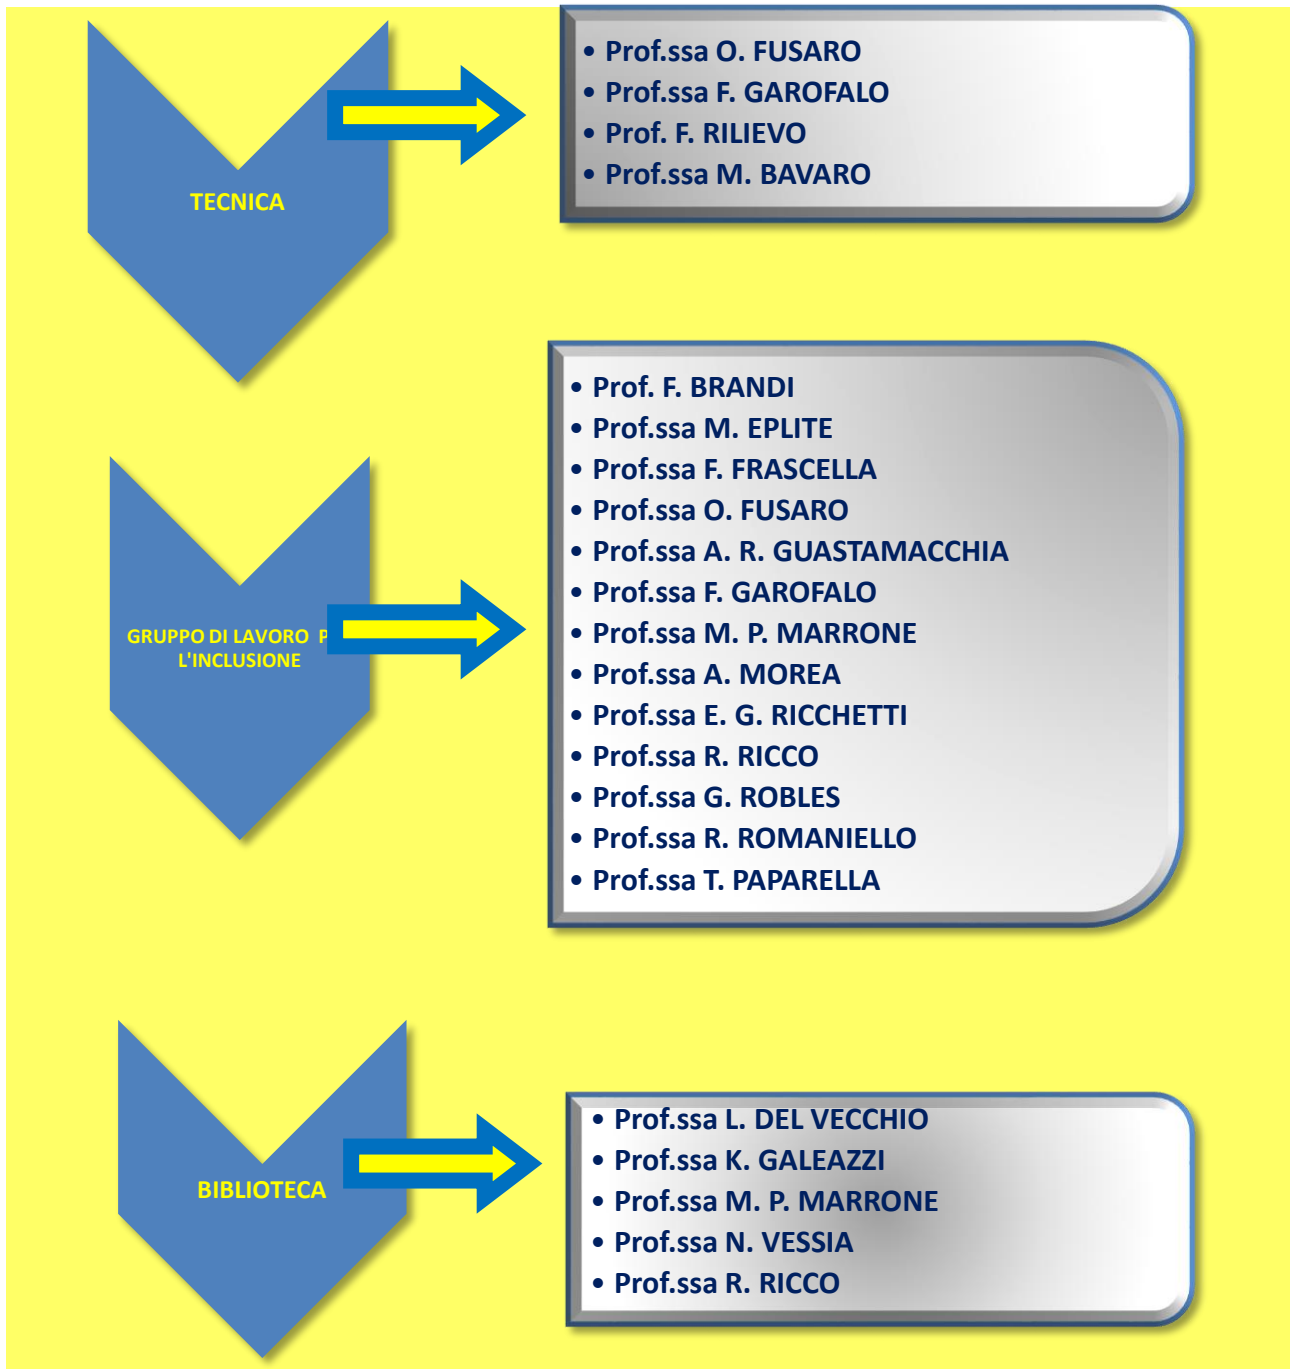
TECNICA

- Prof.ssa O. FUSARO
- Prof.ssa F. GAROFALO
- Prof. F. RILIEVO
- Prof.ssa M. BAVARO

GRUPPO DI LAVORO P L'INCLUSIONE

- Prof. F. BRANDI
- Prof.ssa M. EPLITE
- Prof.ssa F. FRASCELLA
- Prof.ssa O. FUSARO
- Prof.ssa A. R. GUASTAMACCHIA
- Prof.ssa F. GAROFALO
- Prof.ssa M. P. MARRONE
- Prof.ssa A. MOREA
- Prof.ssa E. G. RICCHETTI
- Prof.ssa R. RICCO
- Prof.ssa G. ROBLES
- Prof.ssa R. ROMANIELLO
- Prof.ssa T. PAPARELLA

BIBLIOTECA

- Prof.ssa L. DEL VECCHIO
- Prof.ssa K. GALEAZZI
- Prof.ssa M. P. MARRONE
- Prof.ssa N. VESSIA
- Prof.ssa R. RICCO